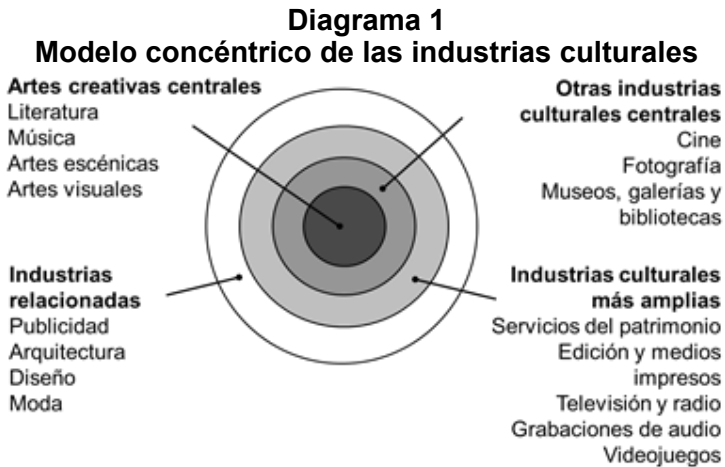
Diagrama 1
Modelo concéntrico de las industrias culturales

Artes creativas centrales
Literatura
Música
Artes escénicas
Artes visuales

Otras industrias culturales centrales
Cine
Fotografía
Museos, galerías y bibliotecas

Industrias relacionadas
Publicidad
Arquitectura
Diseño
Moda

Industrias culturales más amplias
Servicios del patrimonio
Edición y medios impresos
Televisión y radio
Grabaciones de audio
Videojuegos